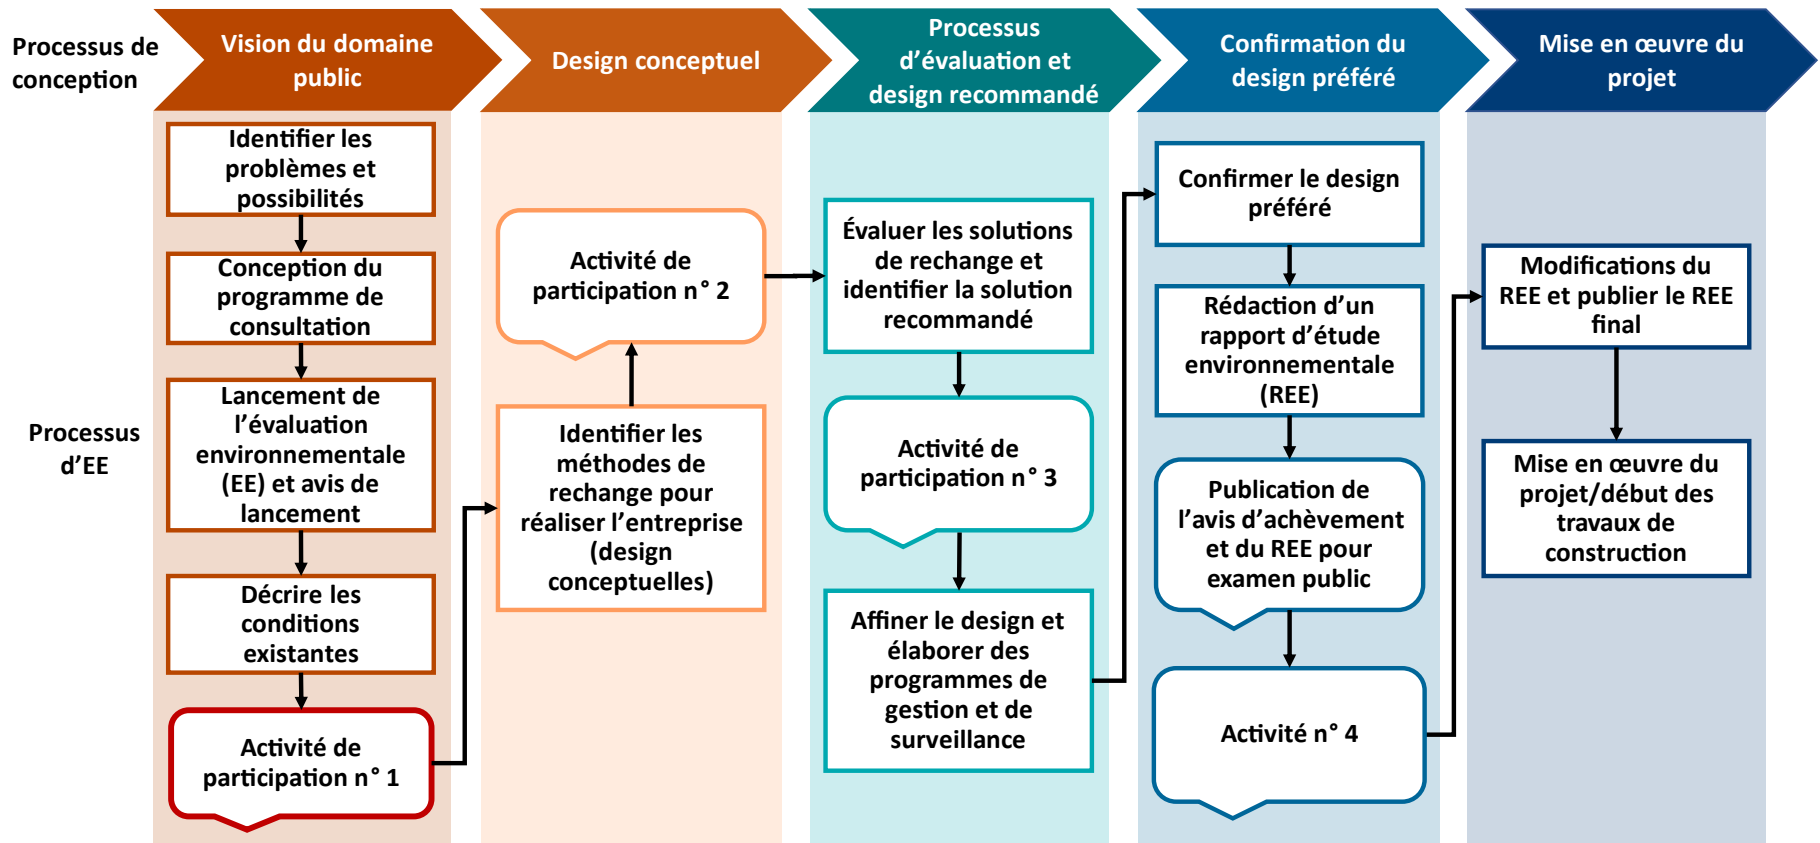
Processus de conception

Vision du domaine public

Design conceptuel

Processus d'évaluation et design recommandé

Confirmation du design préféré

Mise en œuvre du projet

Processus d'EE

Identifier les problèmes et possibilités

Conception du programme de consultation

Lancement de l'évaluation environnementale (EE) et avis de lancement

Décrire les conditions existantes

Activité de participation n° 1

Activité de participation n° 2

Identifier les méthodes de rechange pour réaliser l'entreprise (design conceptuelles)

Évaluer les solutions de rechange et identifier la solution recommandé

Activité de participation n° 3

Affiner le design et élaborer des programmes de gestion et de surveillance

Confirmer le design préféré

Rédaction d'un rapport d'étude environnementale (REE)

Publication de l'avis d'achèvement et du REE pour examen public

Activité n° 4

Modifications du REE et publier le REE final

Mise en œuvre du projet/début des travaux de construction